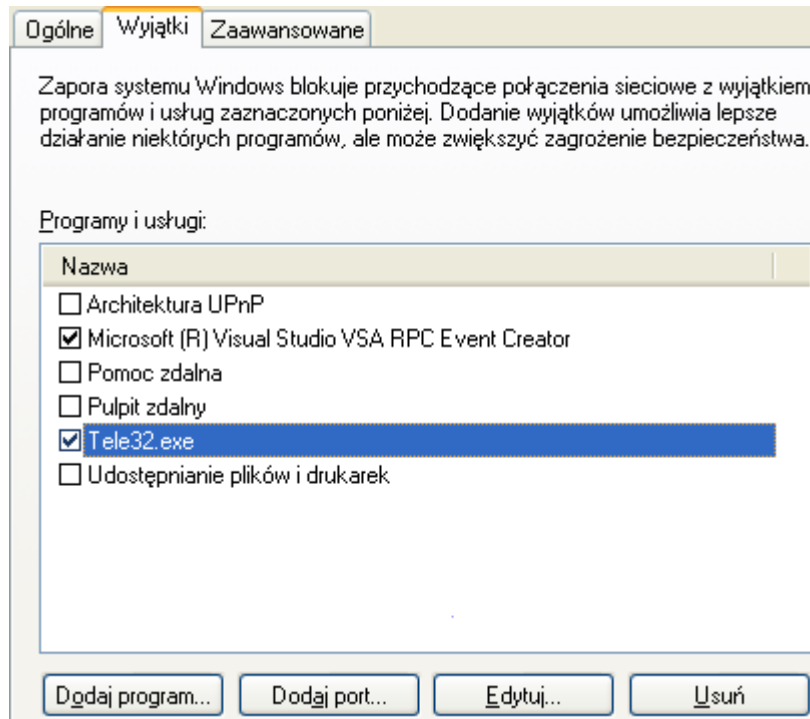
Ogólne | Wyjątki | Zaawansowane

Zapora systemu Windows blokuje przychodzące połączenia sieciowe z wyjątkiem programów i usług zaznaczonych poniżej. Dodanie wyjątków umożliwia lepsze działanie niektórych programów, ale może zwiększyć zagrożenie bezpieczeństwa.

Programy i usługi:

Nazwa

☐ Architektura UPnP
☑ Microsoft (R) Visual Studio VSA RPC Event Creator
☐ Pomoc zdalna
☐ Pulpit zdalny
☑ Tele32.exe
☐ Udostępnianie plików i drukarek

Dodaj program... | Dodaj port... | Edytuj... | Usuń